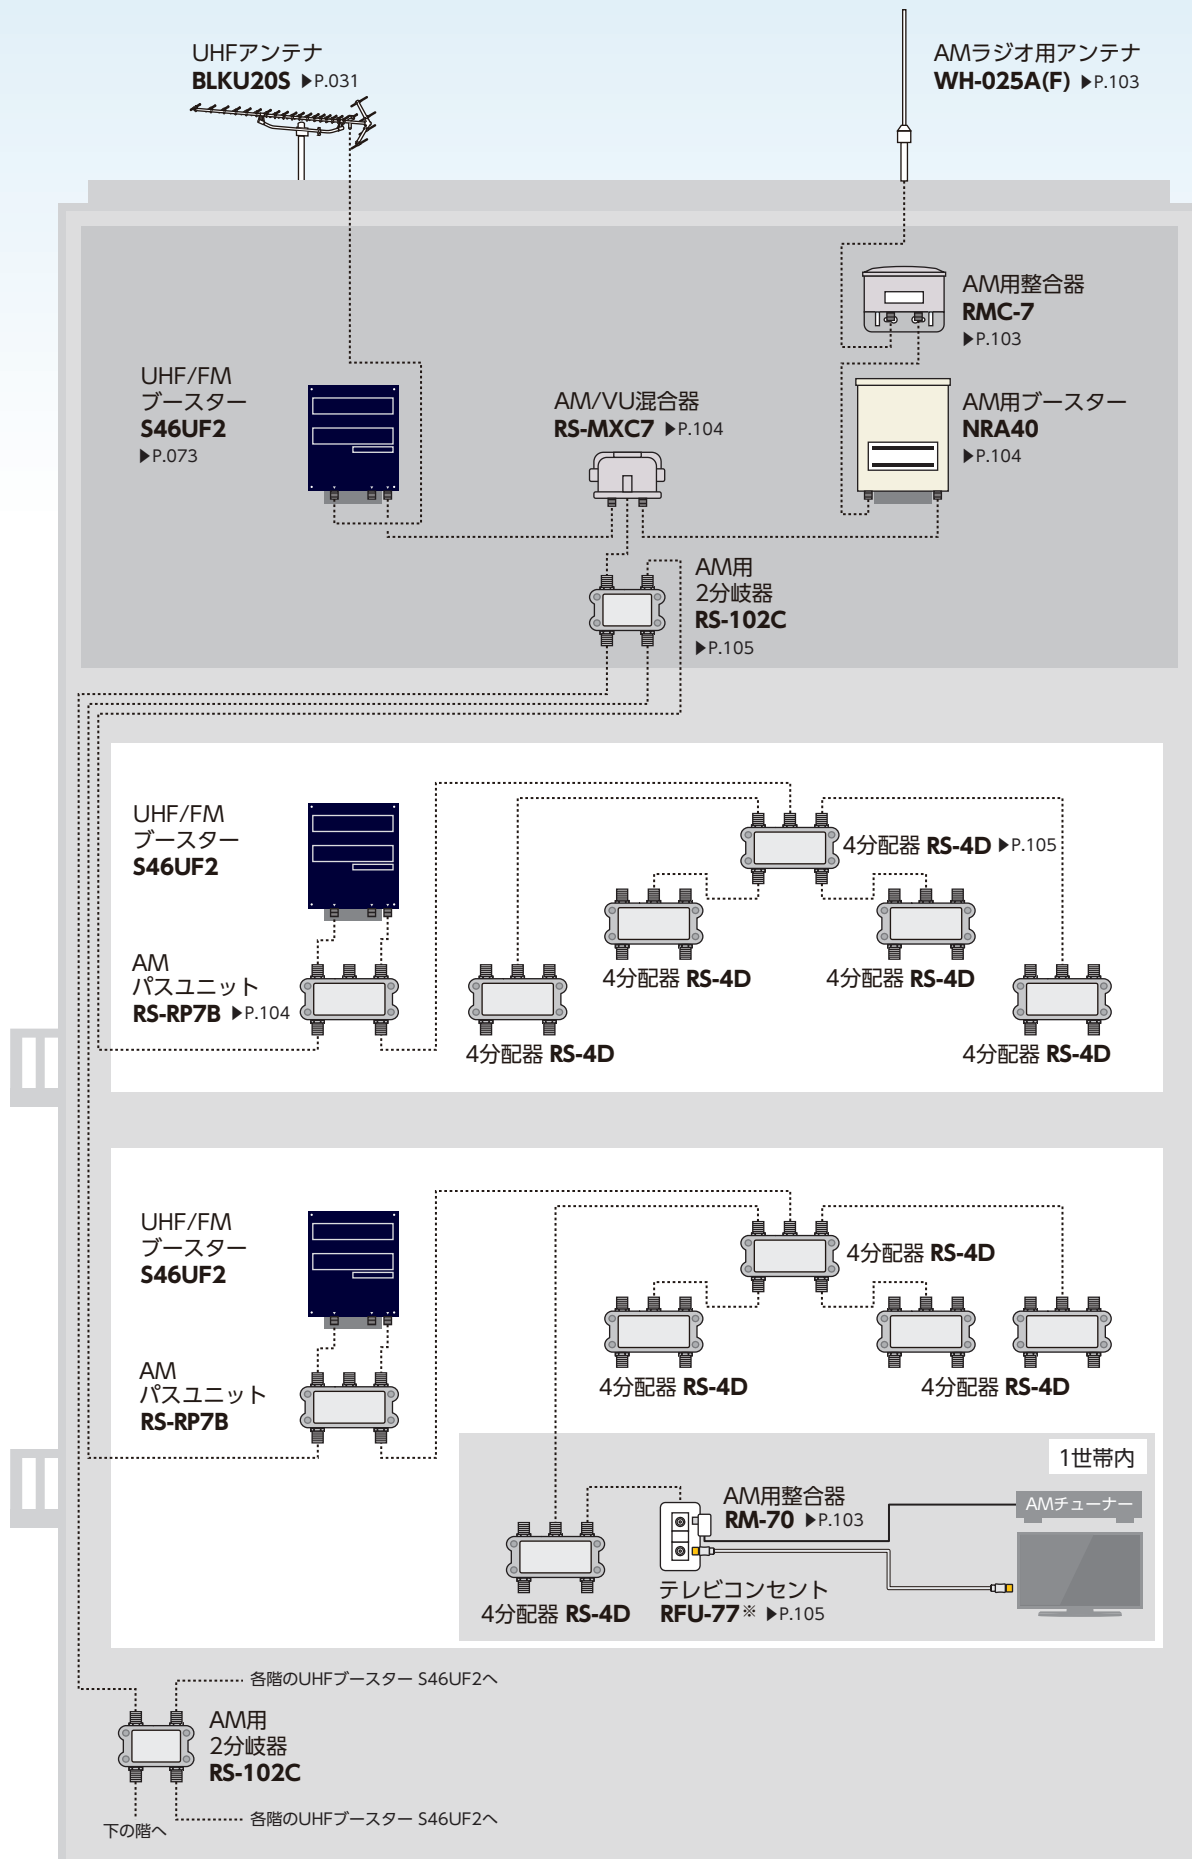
UHFアンテナ
BLKU20S ▶P.031

AMラジオ用アンテナ
WH-025A(F) ▶P.103

AM用整合器
RMC-7
▶P.103

UHF/FM
ブースター
S46UF2
▶P.073

AM/VU混合器
RS-MXC7 ▶P.104

AM用ブースター
NRA40
▶P.104

AM用
2分岐器
RS-102C
▶P.105

UHF/FM
ブースター
S46UF2

4分配器 RS-4D ▶P.105

AM
パスユニット
RS-RP7B ▶P.104

4分配器 RS-4D

4分配器 RS-4D

4分配器 RS-4D

4分配器 RS-4D

UHF/FM
ブースター
S46UF2

4分配器 RS-4D

AM
パスユニット
RS-RP7B

4分配器 RS-4D

4分配器 RS-4D

1世帯内

AM用整合器
RM-70 ▶P.103

AMチューナー

4分配器 RS-4D

テレビコンセント
RFU-77※ ▶P.105

各階のUHFブースター S46UF2へ

AM用
2分岐器
RS-102C

下の階へ

各階のUHFブースター S46UF2へ